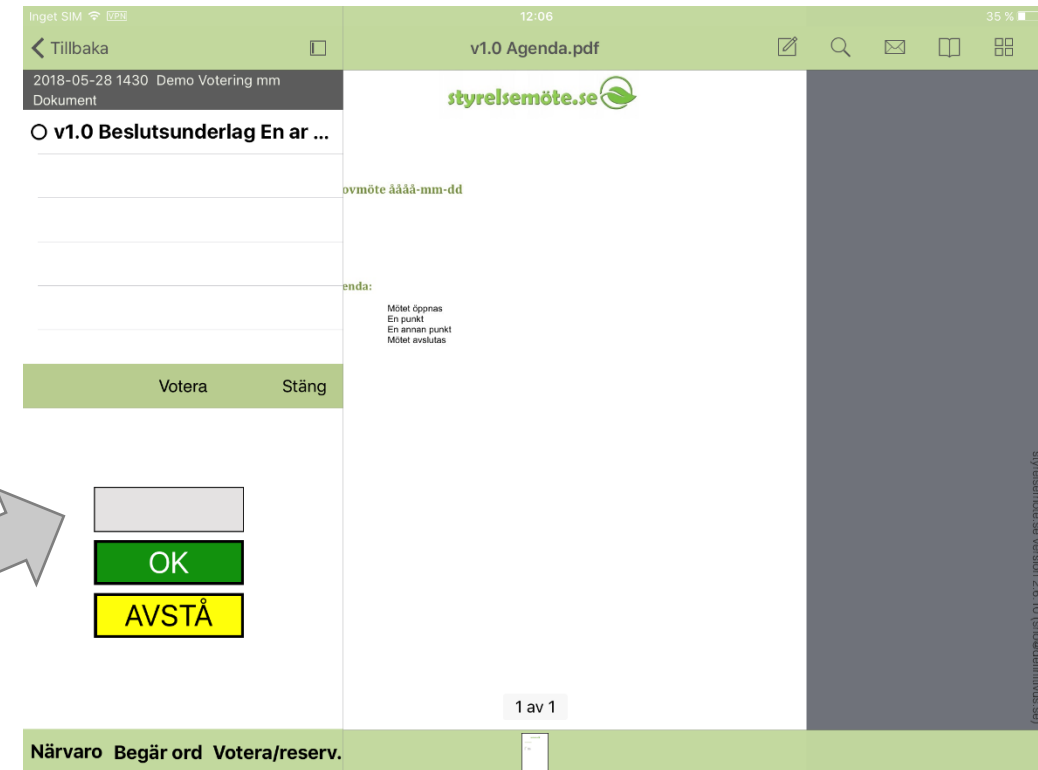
Inget SIM VPN 12:06 35 %

Tillbaka

v1.0 Agenda.pdf

2018-05-28 1430 Demo Votering mm
Dokument

○ v1.0 Beslutsunderlag En ar ...

Votera Stäng

OK

AVSTÅ

styrelsemöte.se

ovmöte åååå-mm-dd

enda:

Mötet öppnas
En punkt
En annan punkt
Mötet avslutas

1 av 1

styrelsemöte.se version 2.6.10 (styrelsemote.se)

Närvaro Begär ord Votera/reserv.